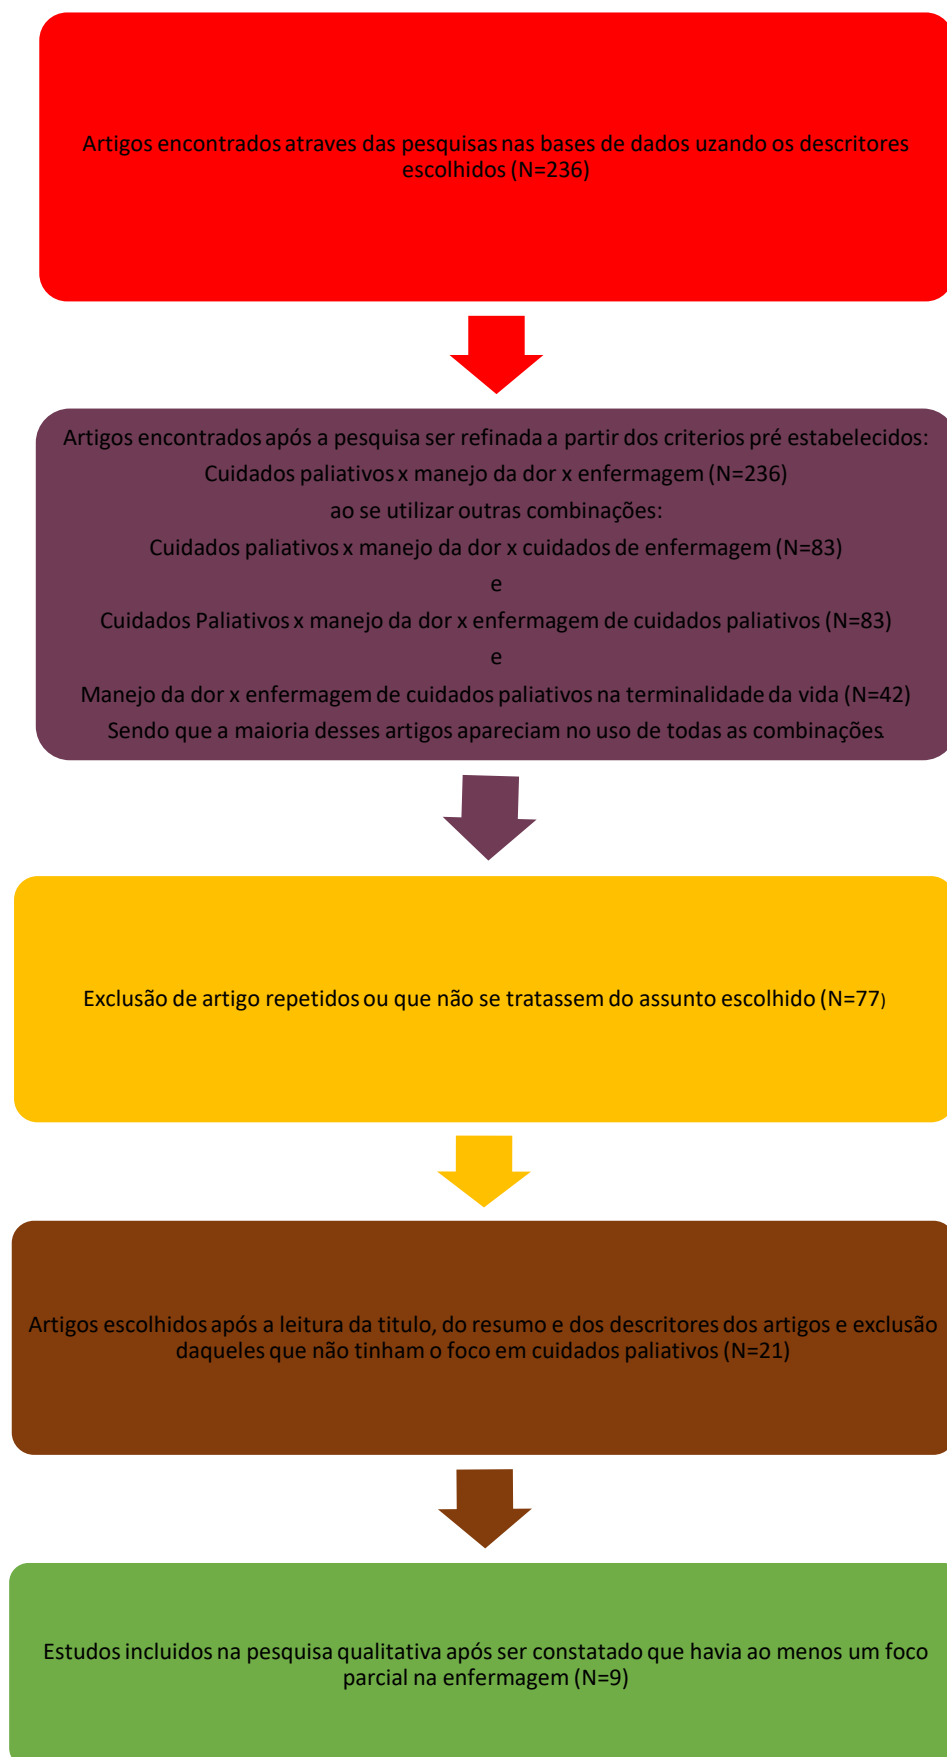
Artigos encontrados atraves das pesquisas nas bases de dados uzando os descritores escolhidos (N=236)

Artigos encontrados após a pesquisa ser refinada a partir dos criterios pré estabelecidos:
Cuidados paliativos x manejo da dor x enfermagem (N=236)
ao se utilizar outras combinações:
Cuidados paliativos x manejo da dor x cuidados de enfermagem (N=83)
e
Cuidados Paliativos x manejo da dor x enfermagem de cuidados paliativos (N=83)
e
Manejo da dor x enfermagem de cuidados paliativos na terminalidade da vida (N=42)
Sendo que a maioria desses artigos apareciam no uso de todas as combinações.

Exclusão de artigo repetidos ou que não se tratassem do assunto escolhido (N=77)

Artigos escolhidos após a leitura da titulo, do resumo e dos descritores dos artigos e exclusão daqueles que não tinham o foco em cuidados paliativos (N=21)

Estudos incluidos na pesquisa qualitativa após ser constatado que havia ao menos um foco parcial na enfermagem (N=9)